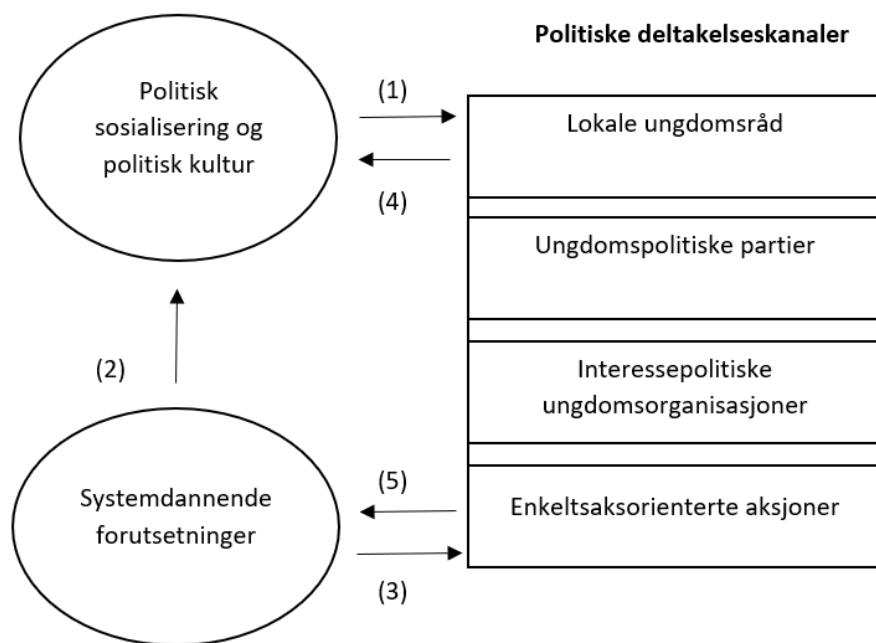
Politiske deltakelseskanaler

Politisk sosialisering og politisk kultur

(1)

Lokale ungdomsråd

(4)

Ungdomspolitiske partier

(2)

Interessepolitiske ungdomsorganisasjoner

(5)

Systemdannende forutsetninger

Enkeltsaksorienterte aksjoner

(3)